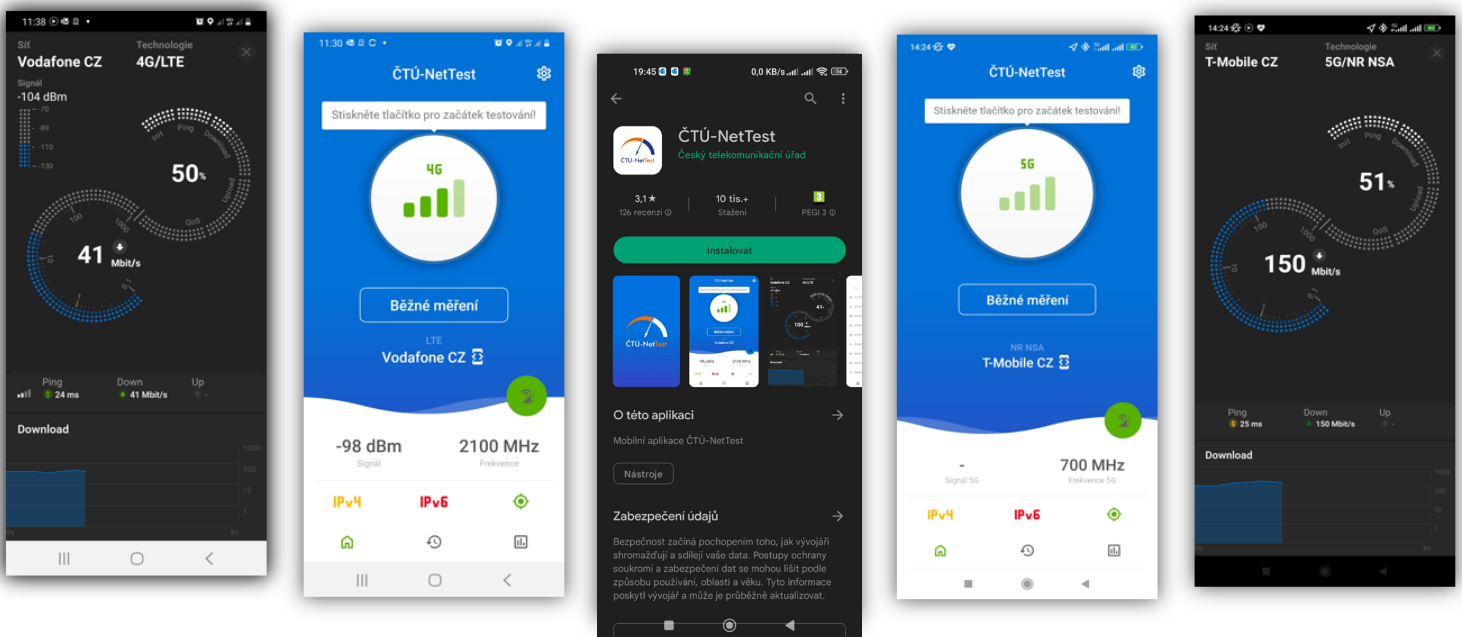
11:38

Síť
Vodafone CZ

Technologie
4G/LTE

Signál
-104 dBm

-70
-89
-110
-130

Init
Ping
Download
Upload
QoS

50%

41 Mbit/s

Ping 24 ms
Down 41 Mbit/s
Up -

Download

1000
100
10
1

11:30

ČTÚ-NetTest

Stiskněte tlačítko pro začátek testování!

4G

Běžné měření

LTE
Vodafone CZ

-98 dBm
Signál

2100 MHz
Frekvence

IPv4
IPv6

19:45
0,0 KB/s

ČTÚ-NetTest
Český telekomunikační úřad

3,1★
126 recenzí

10 tis.+
Stažení

3
PEGI 3

Instalovat

ČTÚ-NetTest

O této aplikaci

Mobilní aplikace ČTÚ-NetTest

Nástroje

Zabezpečení údajů

Bezpečnost začíná pochopením toho, jak vývojáři shromažďují a sdílejí vaše data. Postupy ochrany soukromí a zabezpečení dat se mohou lišit podle způsobu používání, oblasti a věku. Tyto informace poskytl vývojář a může je průběžně aktualizovat.

14:24

ČTÚ-NetTest

Stiskněte tlačítko pro začátek testování!

5G

Běžné měření

NR NSA
T-Mobile CZ

-
Signál 5G

700 MHz
Frekvence 5G

IPv4
IPv6

14:24

Síť
T-Mobile CZ

Technologie
5G/NR NSA

Init
Ping
Download
Upload
QoS

51%

150 Mbit/s

Ping 25 ms
Down 150 Mbit/s
Up -

Download

1000
100
10
1